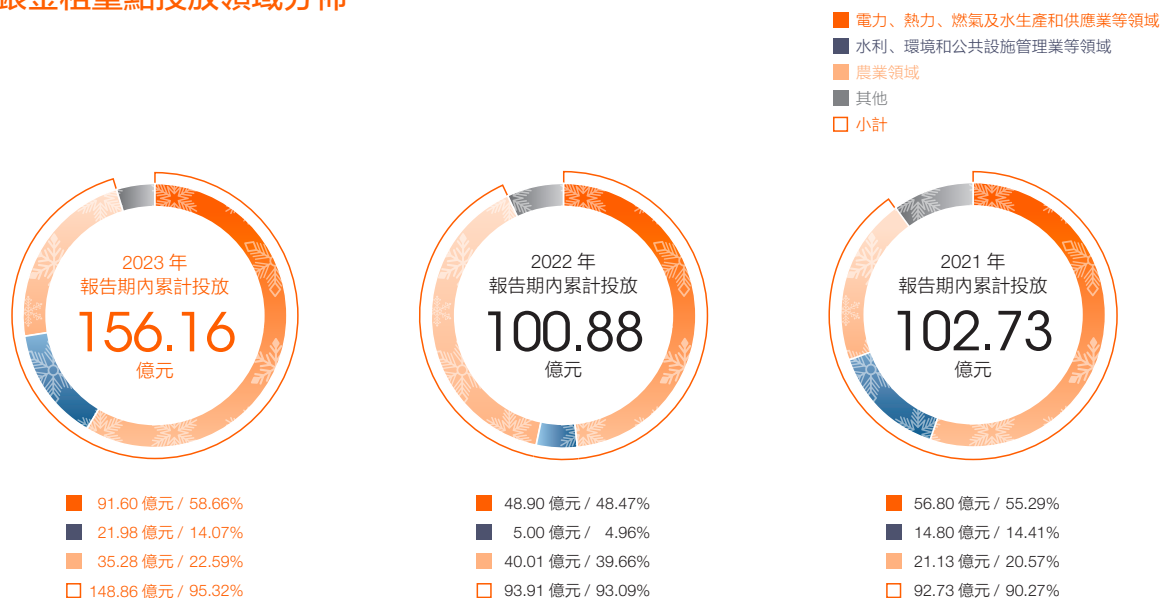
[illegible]

電力、熱力、燃氣及水生產和供應業等領域
水利、環境和公共設施管理業等領域
農業領域
其他
小計

2023 年
報告期內累計投放
156.16
億元

2022 年
報告期內累計投放
100.88
億元

2021 年
報告期內累計投放
102.73
億元

91.60 億元 / 58.66%
21.98 億元 / 14.07%
35.28 億元 / 22.59%
148.86 億元 / 95.32%

48.90 億元 / 48.47%
5.00 億元 / 4.96%
40.01 億元 / 39.66%
93.91 億元 / 93.09%

56.80 億元 / 55.29%
14.80 億元 / 14.41%
21.13 億元 / 20.57%
92.73 億元 / 90.27%